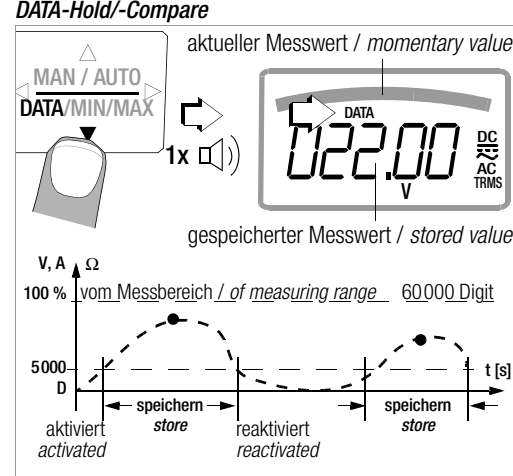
DATA-Hold/-Compare

MAN / AUTO
DATA/MIN/MAX

aktueller Messwert / momentary value

1x

DATA
022.00
V
DC
AC
TRMS

gespeicherter Messwert / stored value

V, A Ω
100 % vom Messbereich / of measuring range 60000 Digit
5000
D
t [s]
speichern
store
speichern
store
aktiviert
activated
reaktiviert
reactivated